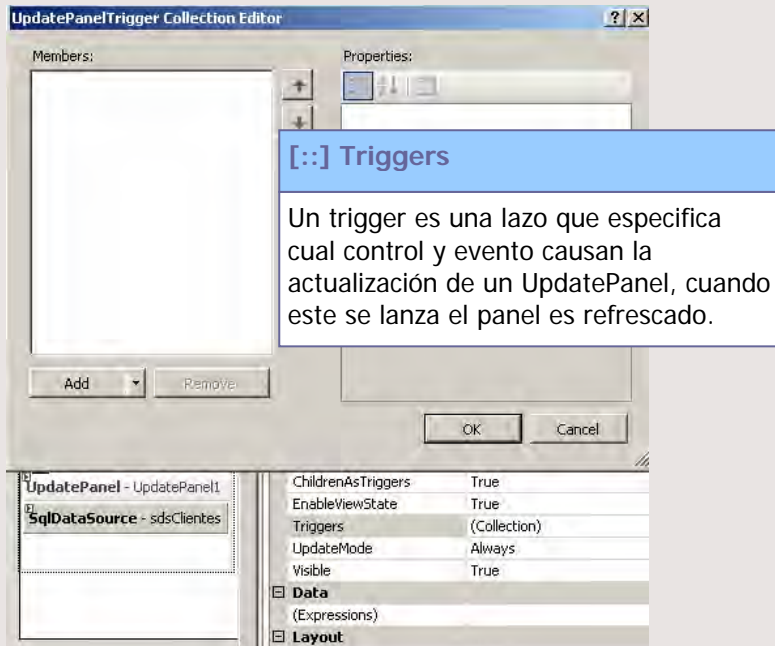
UpdatePanelTrigger Collection Editor

?

Members:

Properties:

[::] Triggers

Un trigger es una lazo que especifica cual control y evento causan la actualización de un UpdatePanel, cuando este se lanza el panel es refrescado.

Add

Remove

OK

Cancel

UpdatePanel - UpdatePanel1

SqlDataSource - sdsClientes

| | |
|---|---|
| ChildrenAsTriggers | True |
| EnableViewState | True |
| Triggers | (Collection) |
| UpdateMode | Always |
| Visible | True |
| ⊟ Data | |
| (Expressions) | |
| ⊟ Layout | |